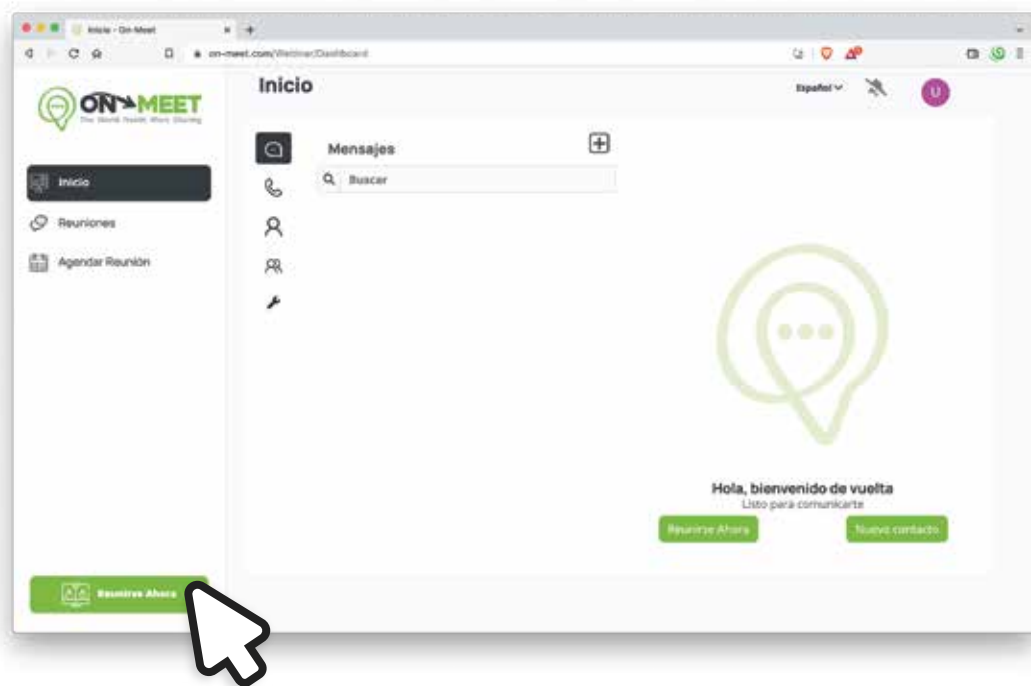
Inicio - On-Meet
on-meet.com/Webinar/Dashboard

ON MEET
The World Needs More Sharing

Inicio
Reuniones
Agendar Reunión

Reunirse Ahora

Inicio
Español
U

Mensajes
Buscar

Hola, bienvenido de vuelta
Listo para comunicarte
Reunirse Ahora
Nuevo contacto